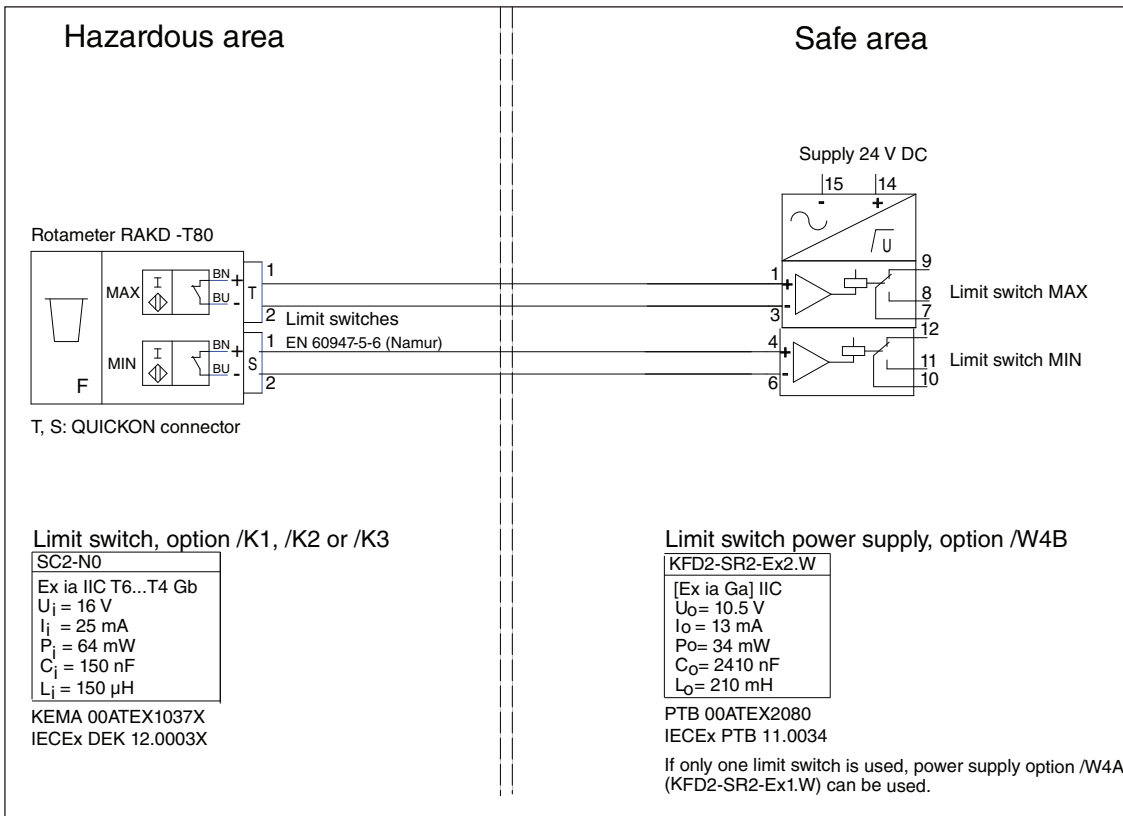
Hazardous area

Safe area

Supply 24 V DC
15 14
- +

U

Rotameter RAKD -T80

MAX
BN
BU
+
-
T
1
2
Limit switches
EN 60947-5-6 (Namur)
MIN
BN
BU
+
-
S
1
2
F

T, S: QUICKON connector

1
+
-
3
9
8
7
Limit switch MAX
12
4
+
-
6
11
10
Limit switch MIN

Limit switch, option /K1, /K2 or /K3

SC2-N0
Ex ia IIC T6...T4 Gb
$U_i$ = 16 V
$I_i$ = 25 mA
$P_i$ = 64 mW
$C_i$ = 150 nF
$L_i$ = 150 µH

KEMA 00ATEX1037X
IECEx DEK 12.0003X

Limit switch power supply, option /W4B

KFD2-SR2-Ex2.W
[Ex ia Ga] IIC
$U_o$= 10.5 V
$I_o$ = 13 mA
Po= 34 mW
$C_o$= 2410 nF
$L_o$= 210 mH

PTB 00ATEX2080
IECEx PTB 11.0034

If only one limit switch is used, power supply option /W4A (KFD2-SR2-Ex1.W) can be used.